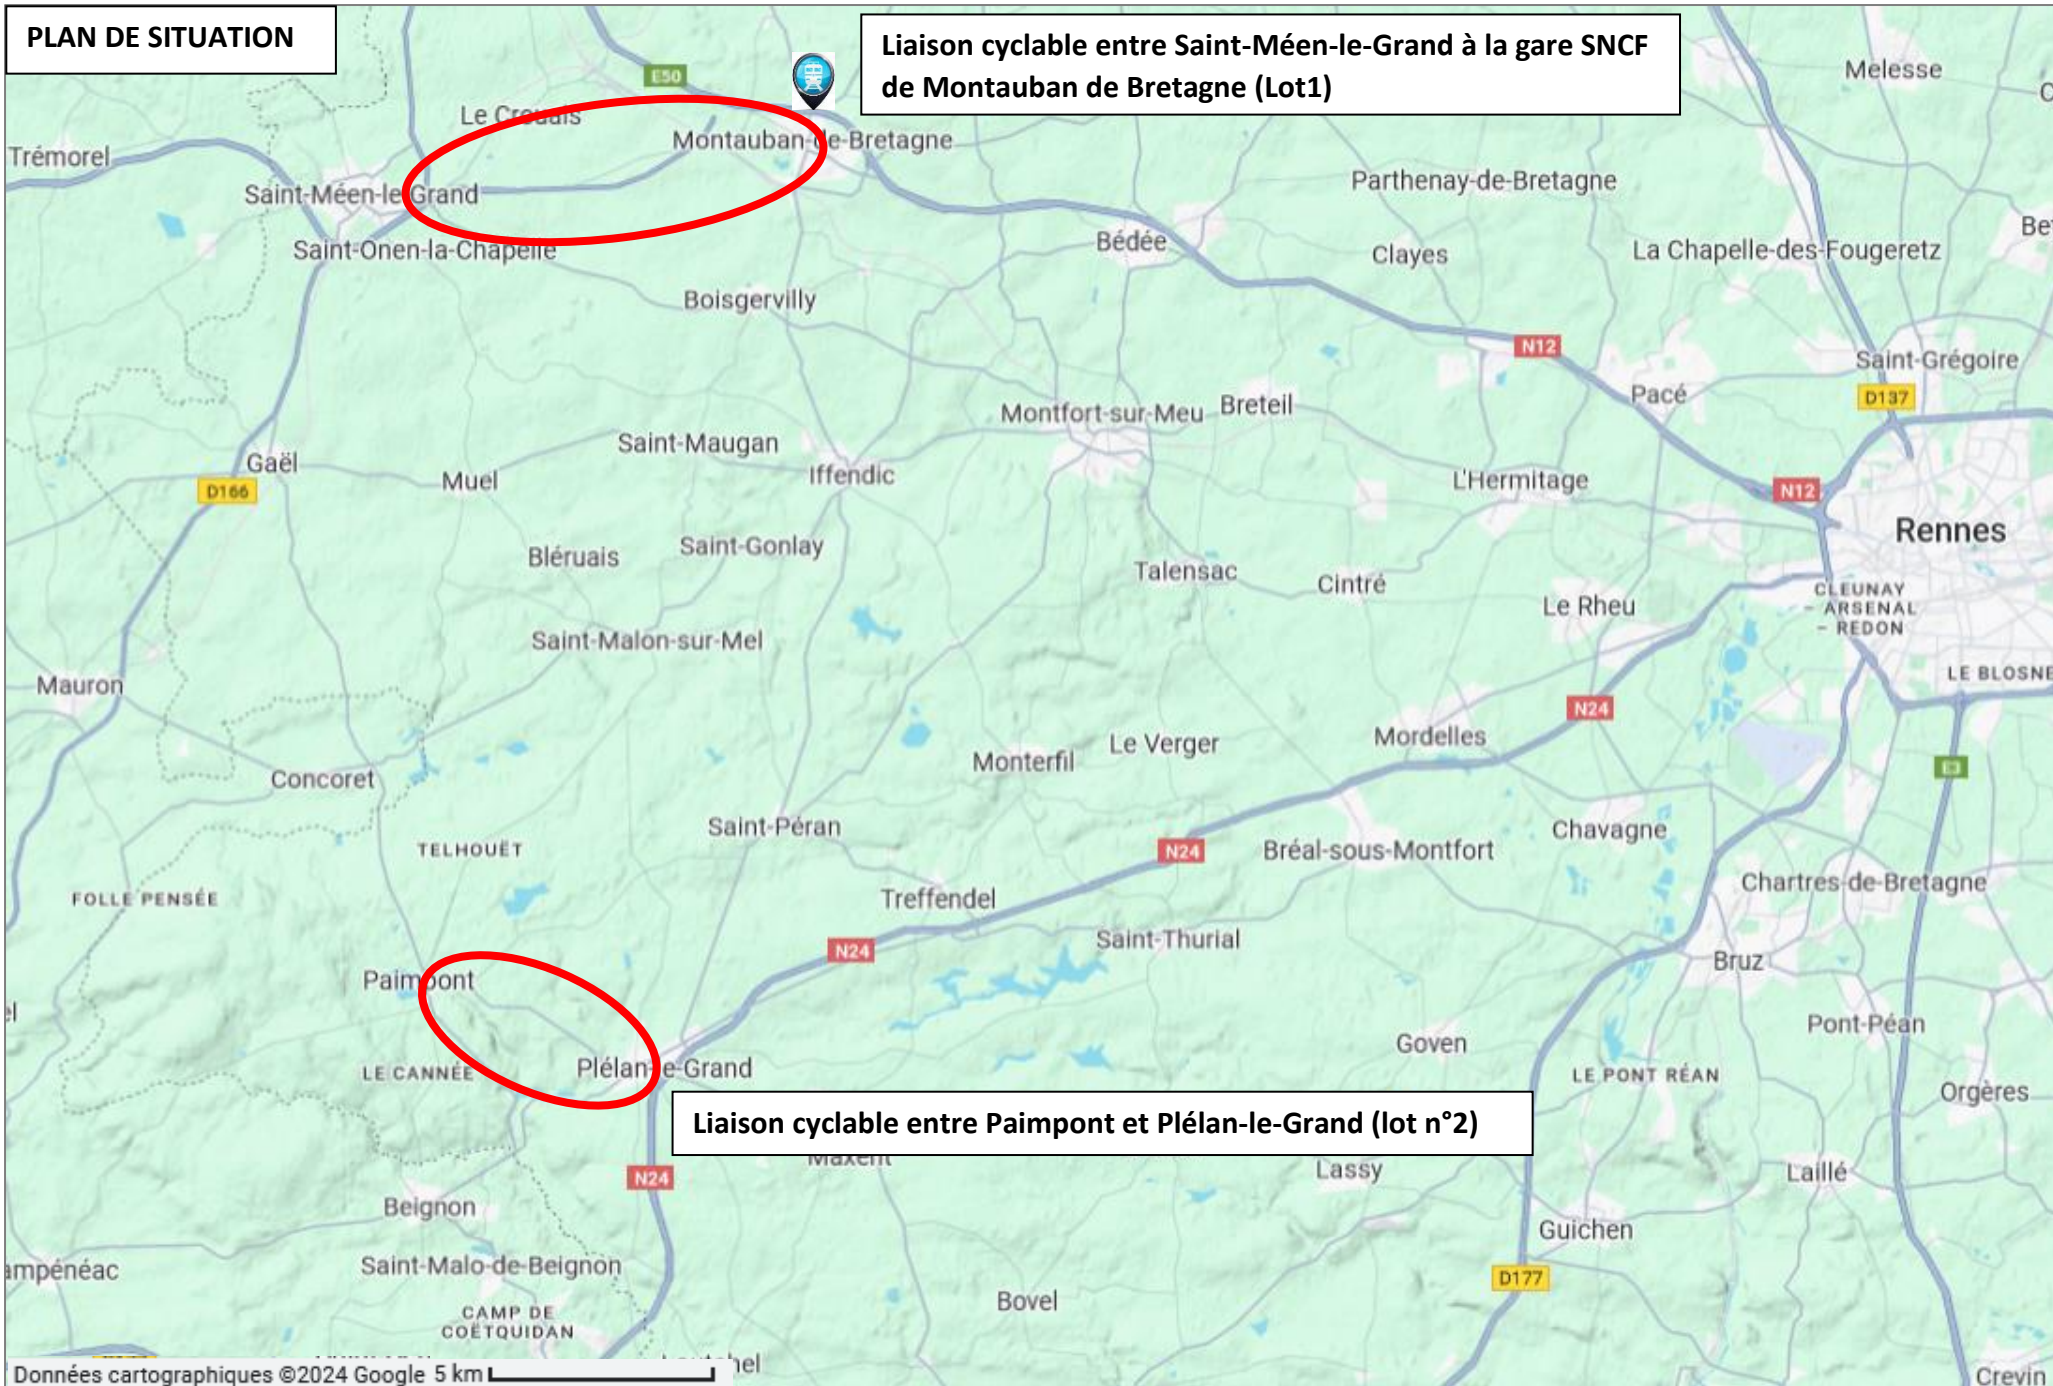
PLAN DE SITUATION

Liaison cyclable entre Saint-Méen-le-Grand à la gare SNCF de Montauban de Bretagne (Lot1)

E50
Le Crouais
Montauban-de-Bretagne
Melesse
Trémorel
Saint-Méen-le-Grand
Parthenay-de-Bretagne
Saint-Onen-la-Chapelle
Bédée
Clayes
La Chapelle-des-Fougeretz
Boisgervilly
N12
Saint-Grégoire
Pacé
D137
Montfort-sur-Meu
Breteil
Saint-Maugan
Gaël
Iffendic
Muel
L'Hermitage
D166
N12
Rennes
Bléruais
Saint-Gonlay
Talensac
Cintré
CLEUNAY - ARSENAL - REDON
Le Rheu
Saint-Malon-sur-Mel
LE BLOSNE
Mauron
N24
Mordelles
Le Verger
Monterfil
Concoret
E3
Saint-Péran
TELHOUËT
Chavagne
N24
Bréal-sous-Montfort
FOLLE PENSÉE
Chartres-de-Bretagne
Treffendel
Saint-Thurial
N24
Bruz
Paimpont
Pont-Péan
Goven
LE CANNÉE
Plélan-le-Grand
LE PONT RÉAN
Orgères

Liaison cyclable entre Paimpont et Plélan-le-Grand (lot n°2)

Maxent
Lassy
Laillé
N24
Beignon
Guichen
ampénéac
Saint-Malo-de-Beignon
D177
Bovel
CAMP DE COËTQUIDAN
Données cartographiques ©2024 Google 5 km
Crevin